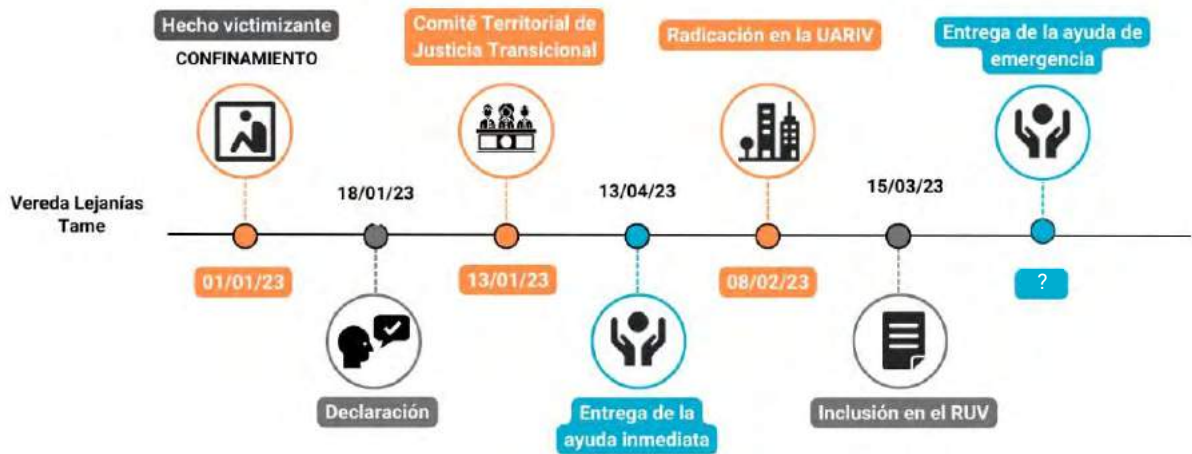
Hecho victimizante
CONFINAMIENTO

Comité Territorial de Justicia Transicional

Radicación en la UARIV

Entrega de la ayuda de emergencia

Vereda Lejanías Tame

18/01/23

13/04/23

15/03/23

01/01/23

13/01/23

08/02/23

?

Declaración

Entrega de la ayuda inmediata

Inclusión en el RUV